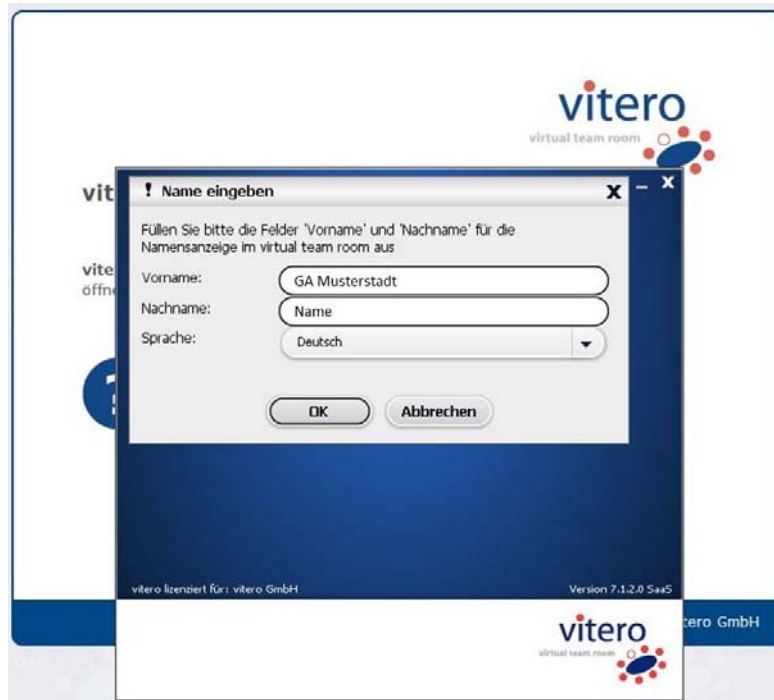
vitero
virtual team room

vit

vite
öffn

! Name eingeben
X
– X

Füllen Sie bitte die Felder 'Vorname' und 'Nachname' für die Namensanzeige im virtual team room aus

Vorname: GA Musterstadt
Nachname: Name
Sprache: Deutsch

OK
Abbrechen

vitero lizenziert für: vitero GmbH
Version 7.1.2.0 SaaS

tero GmbH

vitero
virtual team room